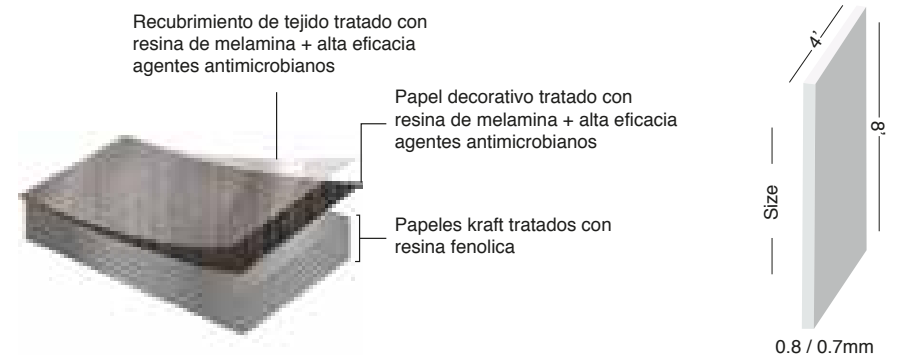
Recubrimiento de tejido tratado con resina de melamina + alta eficacia agentes antimicrobianos

Papel decorativo tratado con resina de melamina + alta eficacia agentes antimicrobianos

Papeles kraft tratados con resina fenolica

4'

8'

Size

0.8 / 0.7mm